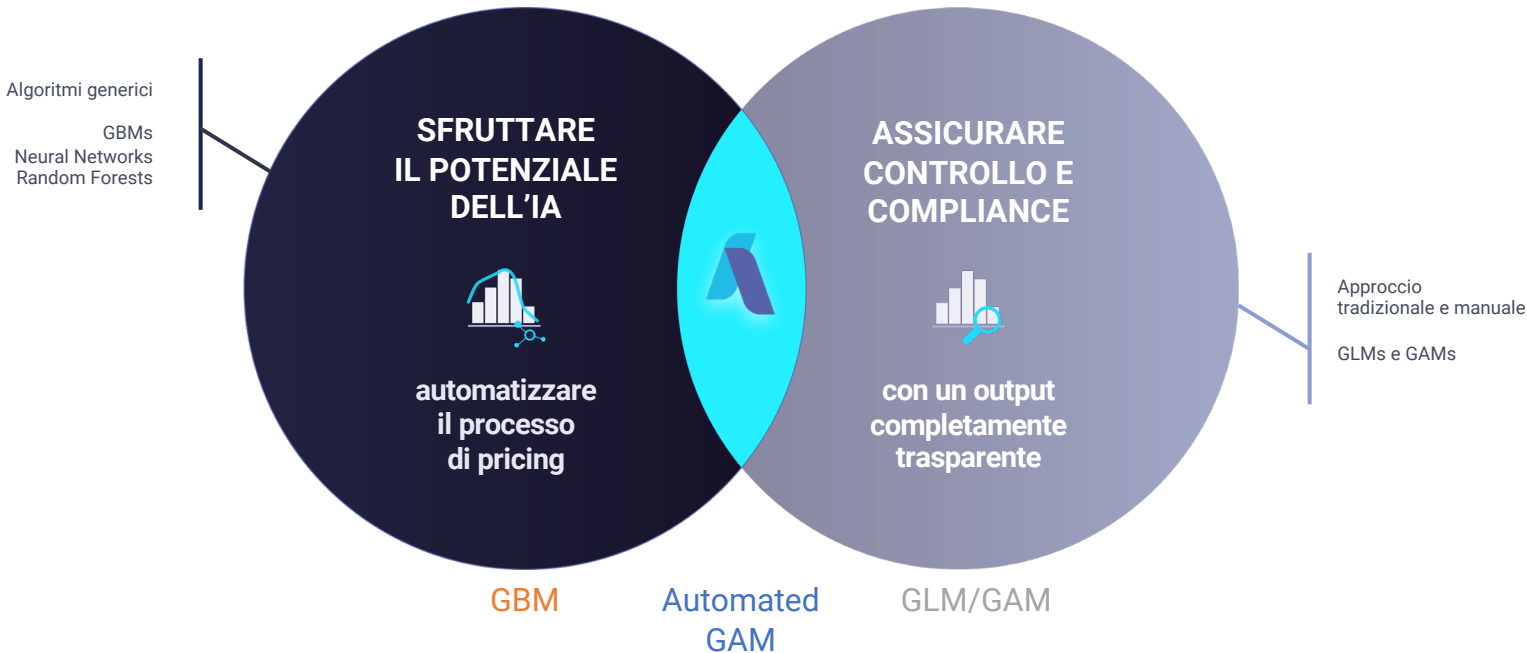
Algoritmi generici

GBMs
Neural Networks
Random Forests

SFRUTTARE IL POTENZIALE DELL'IA

automatizzare il processo di pricing

ASSICURARE CONTROLLO E COMPLIANCE

con un output completamente trasparente

Approccio tradizionale e manuale

GLMs e GAMs

GBM

Automated GAM

GLM/GAM